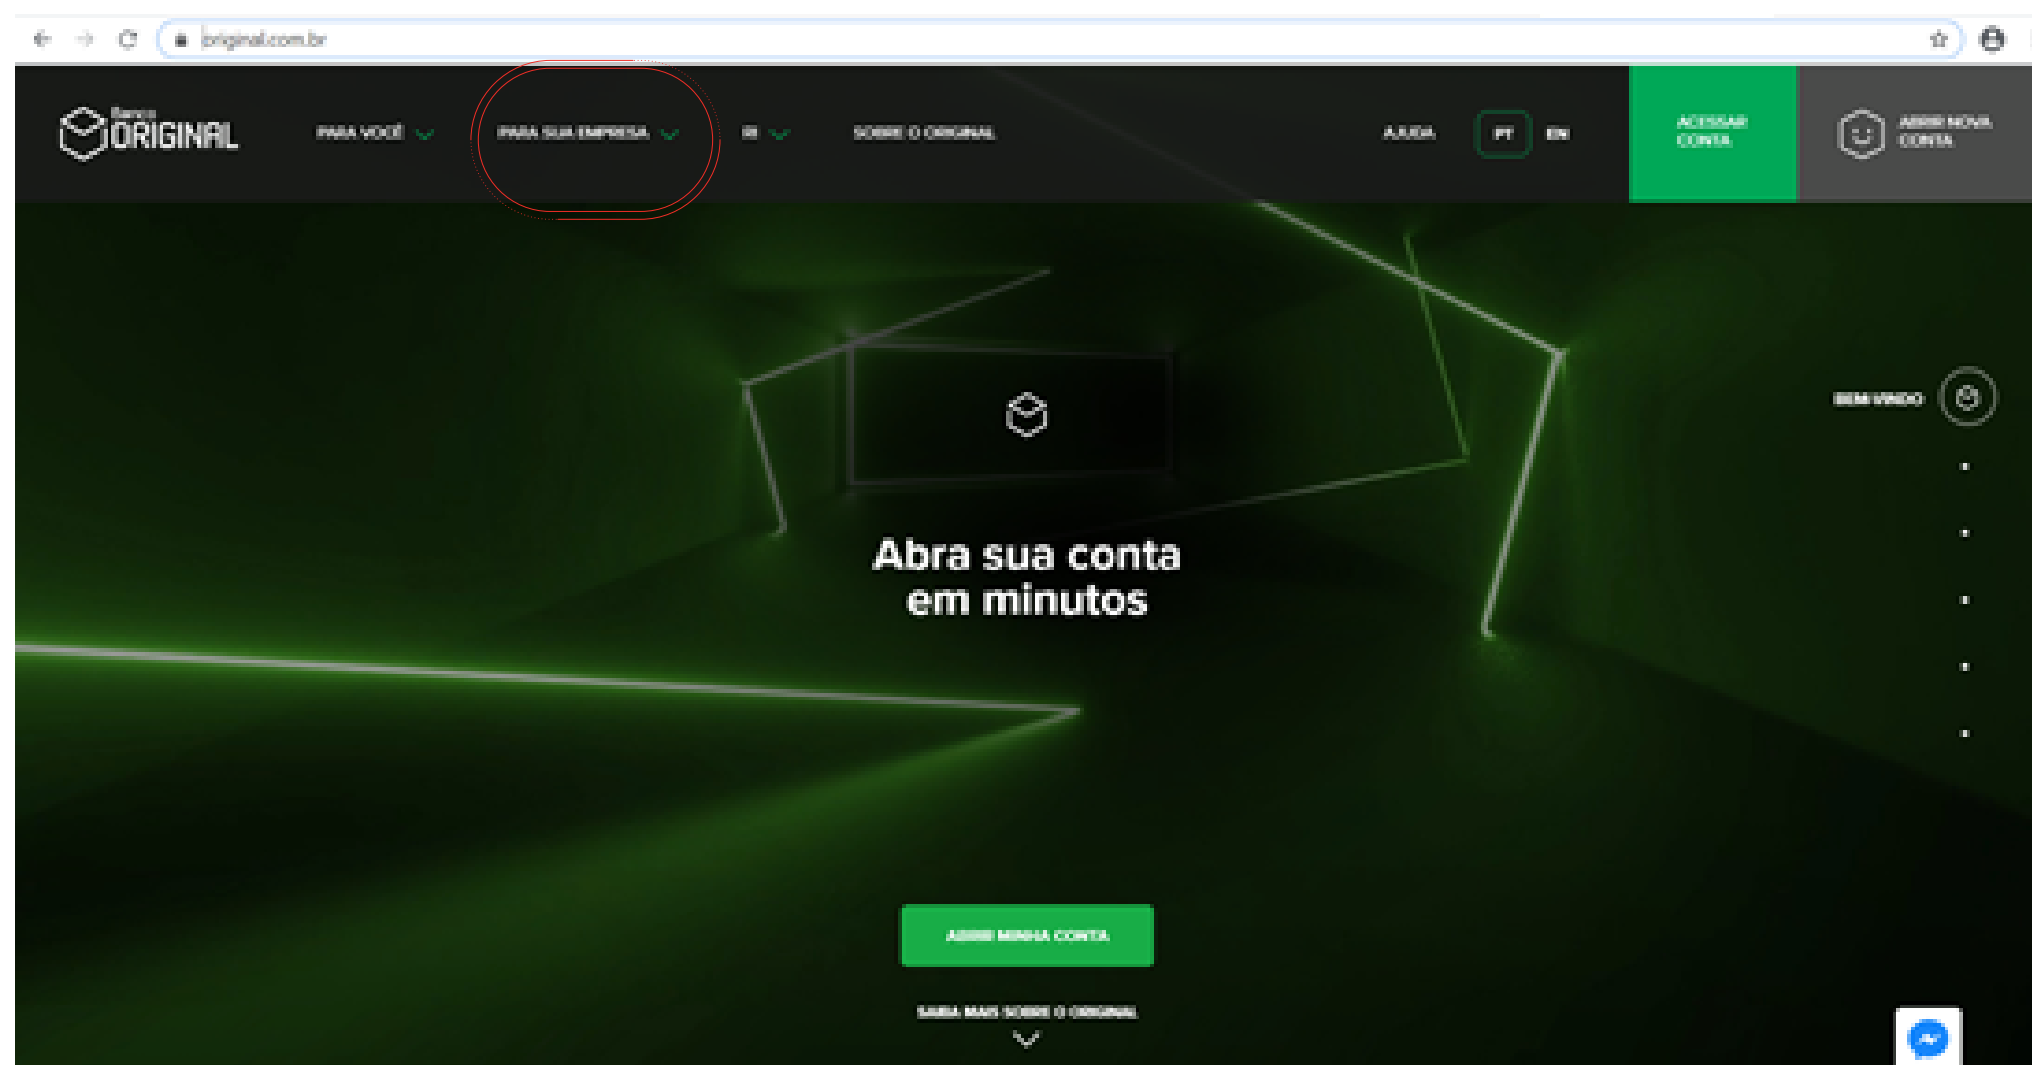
original.com.br

Banco ORIGINAL

PARA VOCÊ

PARA SUA EMPRESA

RI

SOBRE O ORIGINAL

AJUDA

PT

EN

ACESSAR CONTA

ABRIR NOVA CONTA

BEM VINDO

Abra sua conta em minutos

ABRIR MINHA CONTA

SAIBA MAIS SOBRE O ORIGINAL